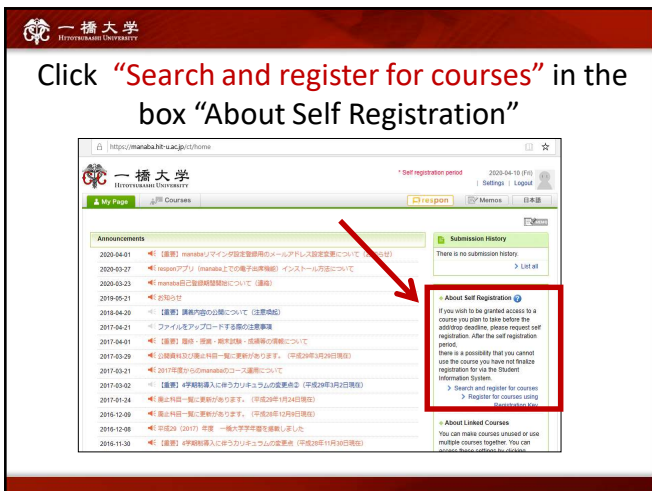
一橋大学
HITOTSUBASHI UNIVERSITY

Click "Search and register for courses" in the box "About Self Registration"

https://manaba.hit-u.ac.jp/ct/home

一橋大学
HITOTSUBASHI UNIVERSITY

* Self registration period

2020-04-10 (Fri)
Settings | Logout

My Page | Courses | respon | Memos | 日本語

Announcements

| | |
|---|---|
| 2020-04-01 | 【重要】manabaリマインダ設定登録用のメールアドレス設定変更について（お知らせ） |
| 2020-03-27 | responアプリ（manaba上での電子出席機能）インストール方法について |
| 2020-02-23 | manaba自己登録期間開始について（重要） |
| 2019-05-21 | お知らせ |
| 2018-04-20 | 【重要】講義内容の公開について（注意喚起） |
| 2017-04-21 | ファイルをアップロードする際の注意事項 |
| 2017-04-01 | 【重要】履修・授業・期末試験・成績等の情報について |
| 2017-03-29 | 公開資料及び履修科目一覧に更新があります。（平成29年3月29日現在） |
| 2017-03-21 | 2017年度からのmanabaのコース運用について |
| 2017-03-02 | 【重要】4学期制導入に伴うカリキュラムの変更点②（平成29年3月2日現在） |
| 2017-01-24 | 履修科目一覧に更新があります。（平成29年1月24日現在） |
| 2016-12-09 | 履修科目一覧に更新があります。（平成28年12月9日現在） |
| 2016-12-08 | 平成29（2017）年度 一橋大学学年暦を掲載しました |
| 2016-11-30 | 【重要】4学期制導入に伴うカリキュラムの変更点（平成28年11月30日現在） |

Submission History
There is no submission history.
> List all

About Self Registration
If you wish to be granted access to a course you plan to take before the add/drop deadline, please request self registration. After the self registration period, there is a possibility that you cannot use the course you have not finalize registration for via the Student Information System.
> Search and register for courses
> Register for courses using Registration Key

About Linked Courses
You can make courses unused or use multiple courses together. You can access these settings by clicking